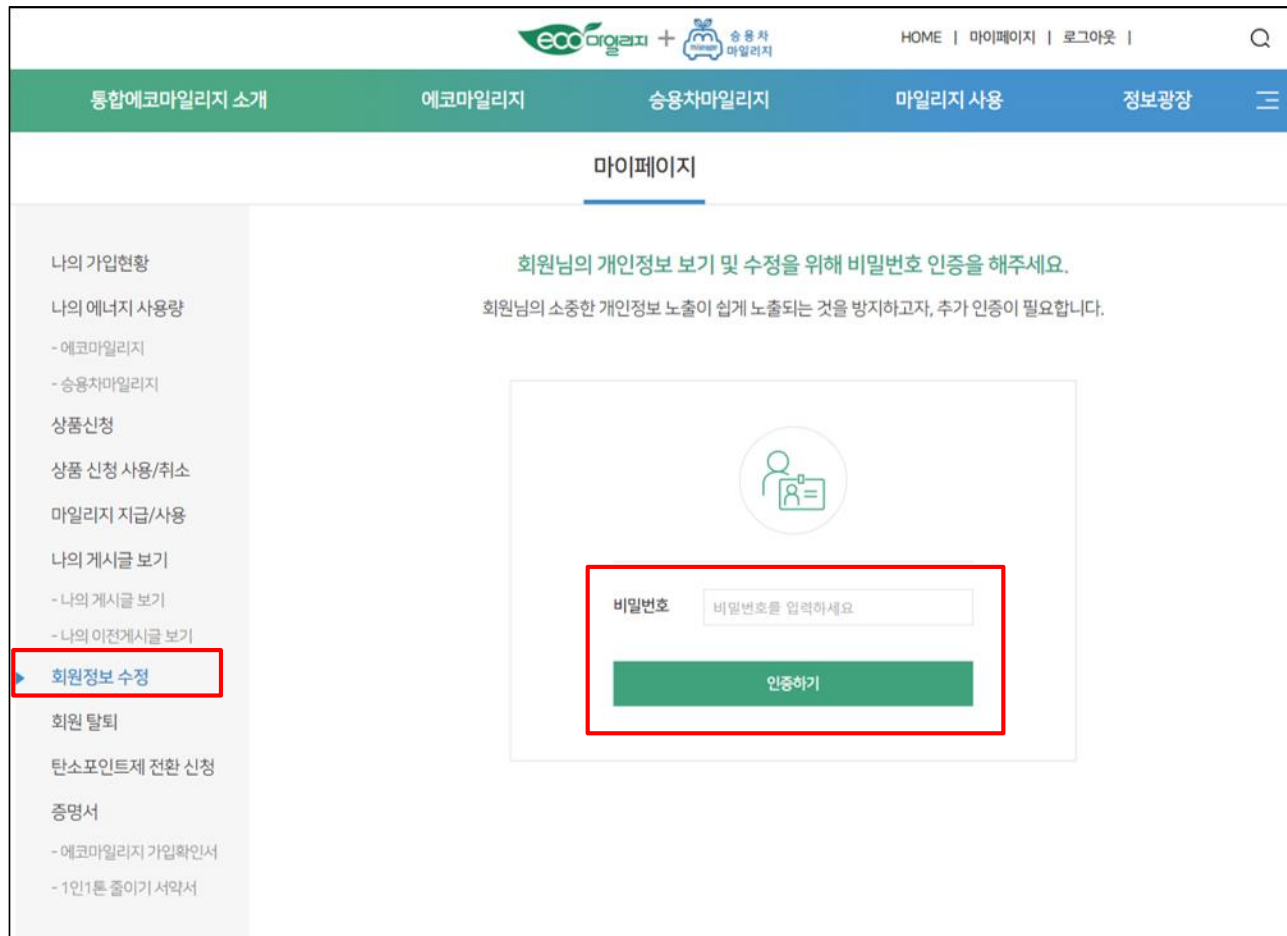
eco 마일리지 + mileage 승용차 마일리지

HOME | 마이페이지 | 로그아웃 |

통합에코마일리지 소개
에코마일리지
승용차마일리지
마일리지 사용
정보광장

마이페이지

나의 가입현황
나의 에너지 사용량
- 에코마일리지
- 승용차마일리지
상품신청
상품 신청 사용/취소
마일리지 지급/사용
나의 게시글 보기
- 나의 게시글 보기
- 나의 이전게시글 보기
회원정보 수정
회원 탈퇴
탄소포인트제 전환 신청
증명서
- 에코마일리지 가입확인서
- 1인1톤 줄이기 서약서

회원님의 개인정보 보기 및 수정을 위해 비밀번호 인증을 해주세요.

회원님의 소중한 개인정보 노출이 쉽게 노출되는 것을 방지하고자, 추가 인증이 필요합니다.

비밀번호
비밀번호를 입력하세요

인증하기